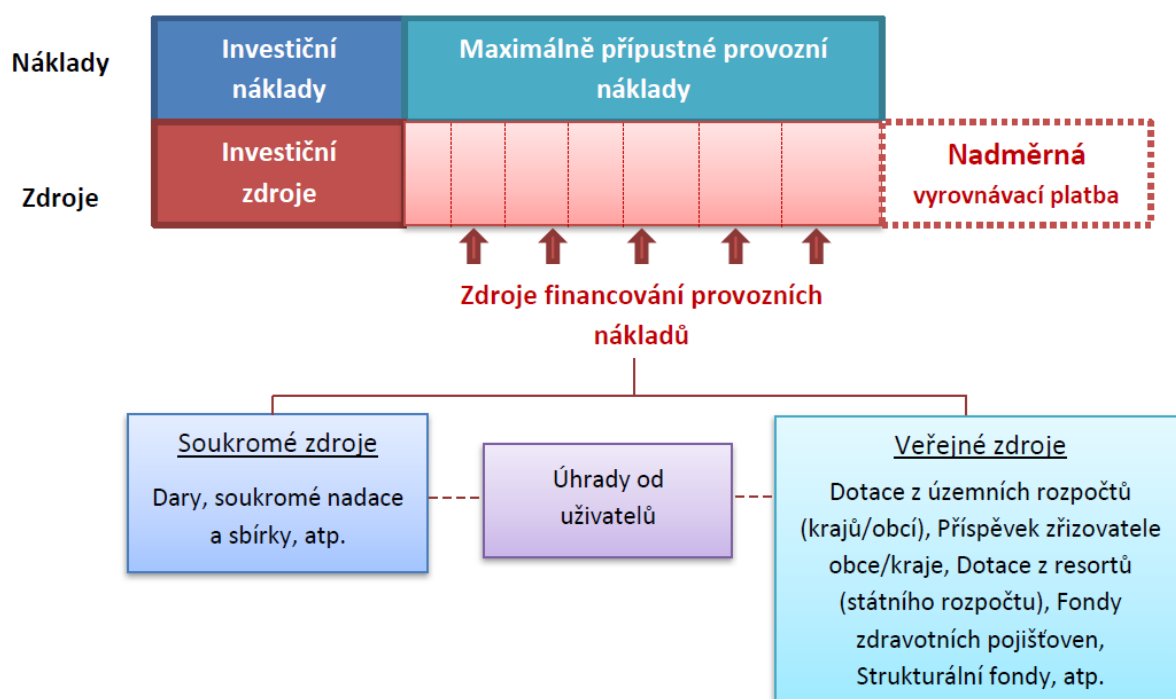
Náklady

Investiční náklady

Maximálně přípustné provozní náklady

Zdroje

Investiční zdroje

Nadměrná vyrovnávací platba

Zdroje financování provozních nákladů

Soukromé zdroje

Dary, soukromé nadace a sbírky, atp.

Úhrady od uživatelů

Veřejné zdroje

Dotace z územních rozpočtů (krajů/obcí), Příspěvek zřizovatele obce/kraje, Dotace z resortů (státního rozpočtu), Fondy zdravotních pojišťoven, Strukturální fondy, atp.